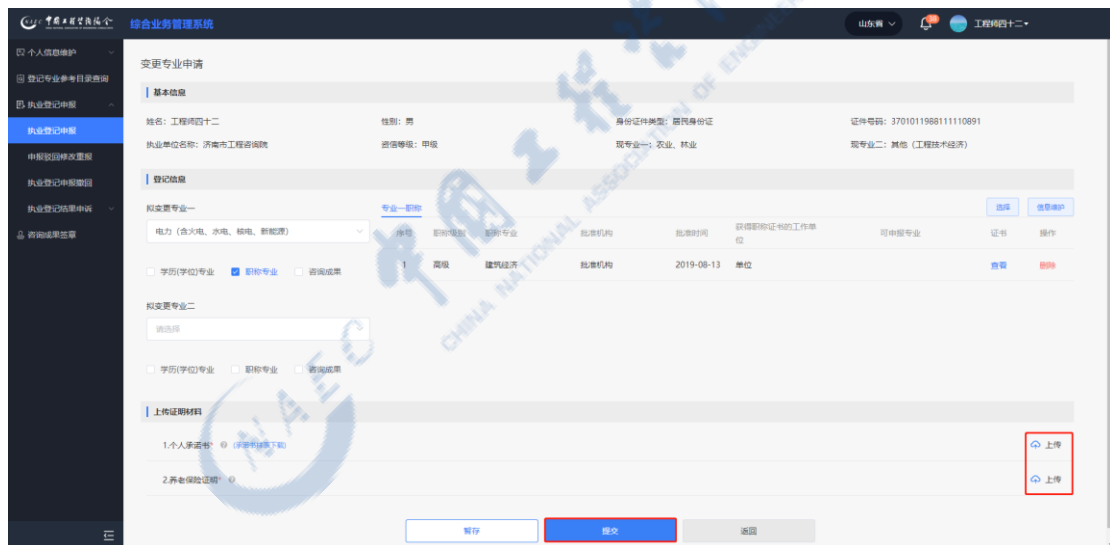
中国工程咨询协会 综合业务管理系统

山东省 工程师四十二

个人信息维护
登记专业参考目录查询
执业登记申报
执业登记申报
申报驳回修改重报
执业登记申报撤回
执业登记结果申诉
咨询成果签章

变更专业申请

基本信息

姓名：工程师四十二
性别：男
身份证件类型：居民身份证
证件号码：370101198811110891
执业单位名称：济南市工程咨询院
资信等级：甲级
现专业一：农业、林业
现专业二：其他（工程技术经济）

登记信息

拟变更专业一
电力（含火电、水电、核电、新能源）
学历(学位)专业 职称专业 咨询成果

专业—职称
选择 信息维护

| 序号 | 职称级别 | 职称专业 | 批准机构 | 批准时间 | 获得职称证书的工作单位 | 可申报专业 | 证书 | 操作 |
|---|---|---|---|---|---|---|---|---|
| 1 | 高级 | 建筑经济 | 批准机构 | 2019-08-13 | 单位 | | 查看 | 删除 |

拟变更专业二
请选择
学历(学位)专业 职称专业 咨询成果

上传证明材料

1.个人承诺书* (承诺书模板下载) 上传
2.养老保险证明* 上传

暂存 提交 返回

CHINA NATIONAL ASSOCIATION OF ENGINEERING CONSULTANTS
CNAEC